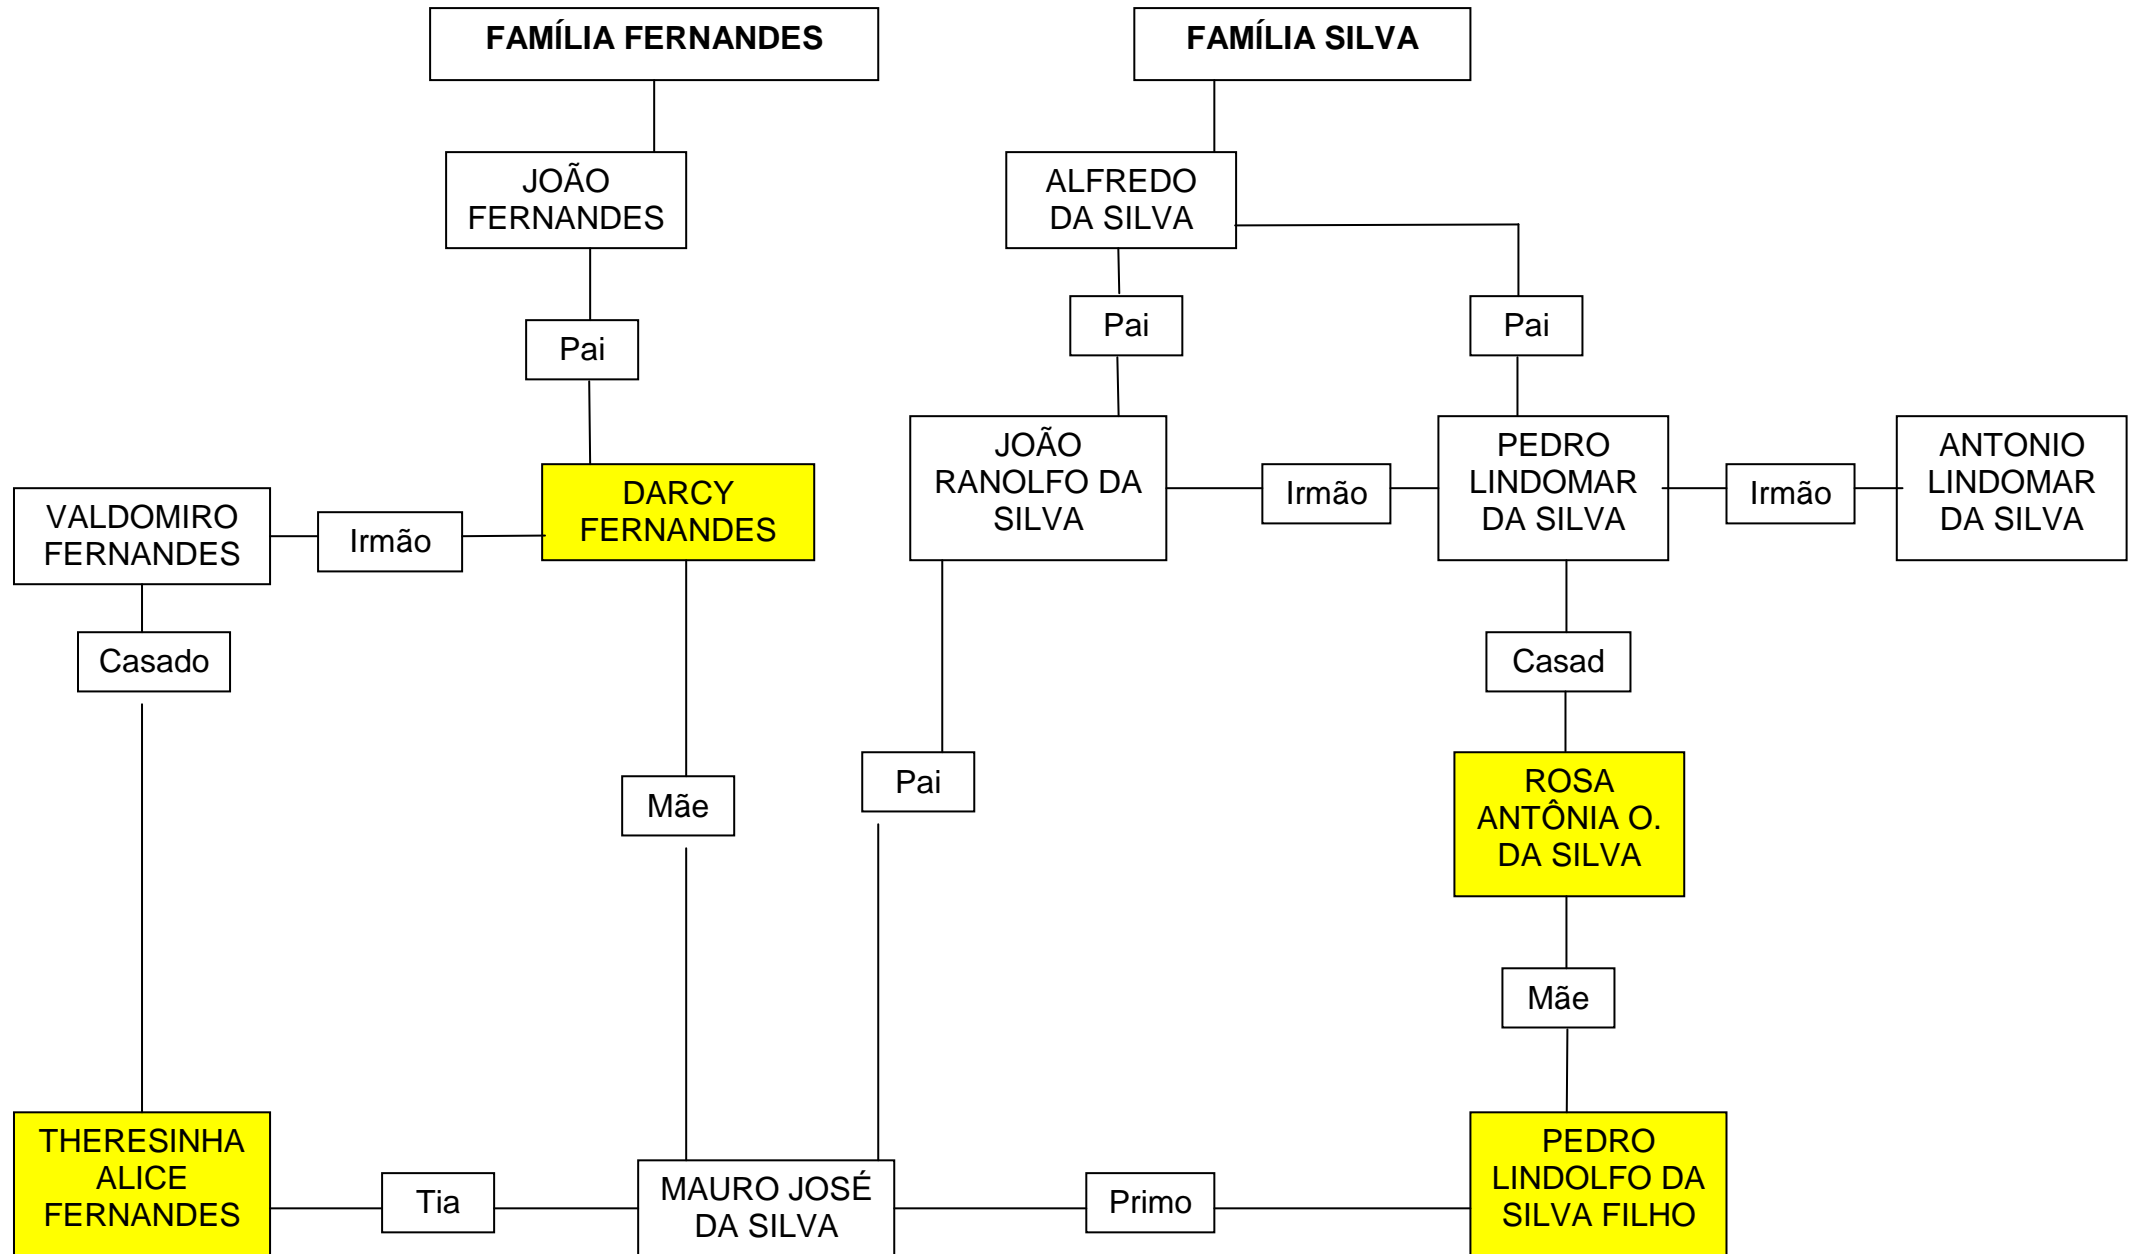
FAMÍLIA FERNANDES

FAMÍLIA SILVA

JOÃO FERNANDES

ALFREDO DA SILVA

Pai

Pai

Pai

JOÃO RANOLFO DA SILVA

Irmão

PEDRO LINDOMAR DA SILVA

Irmão

ANTONIO LINDOMAR DA SILVA

VALDOMIRO FERNANDES

Irmão

DARCY FERNANDES

Casado

Casad

Mãe

Pai

ROSA ANTÔNIA O. DA SILVA

Mãe

THERESINHA ALICE FERNANDES

Tia

MAURO JOSÉ DA SILVA

Primo

PEDRO LINDOLFO DA SILVA FILHO